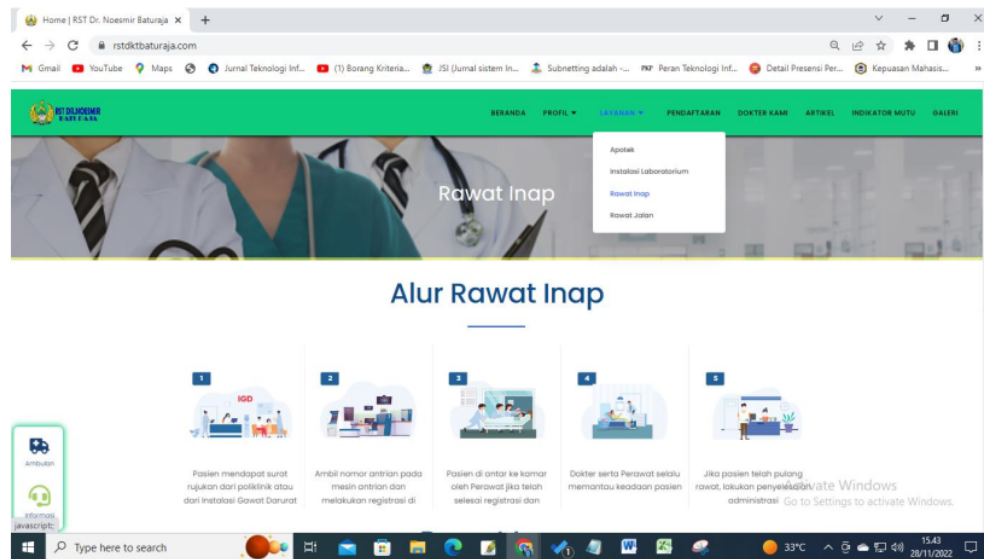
Home | RST Dr. Noesmir Baturaja ×

rstdktbaturaja.com

Gmail YouTube Maps Jurnal Teknologi Inf... (1) Borang Kriteria... JSI (Jurnal sistem In... Subnetting adalah -... Peran Teknologi Inf... Detail Presensi Per... Kepuasan Mahasis...

RST DR.NOESMIR BATURAJA

BERANDA PROFIL LAYANAN PENDAFTARAN DOKTER KAMI ARTIKEL INDIKATOR MUTU GALERI

Apotek
Instalasi Laboratorium
Rawat Inap
Rawat Jalan

Rawat Inap

Alur Rawat Inap

1
IGD
Pasien mendapat surat rujukan dari poliklinik atau dari Instalasi Gawat Darurat

2
Ambil nomor antrian pada mesin antrian dan melakukan registrasi di

3
Pasien di antar ke kamar oleh Perawat jika telah selesai registrasi dan

4
Dokter serta Perawat selalu memantau keadaan pasien

5
Jika pasien telah pulang rawat, lakukan penyelesaian administrasi

Activate Windows
Go to Settings to activate Windows.

Ambulan
Informasi
javascript:;

Type here to search

33°C
15.43
28/11/2022